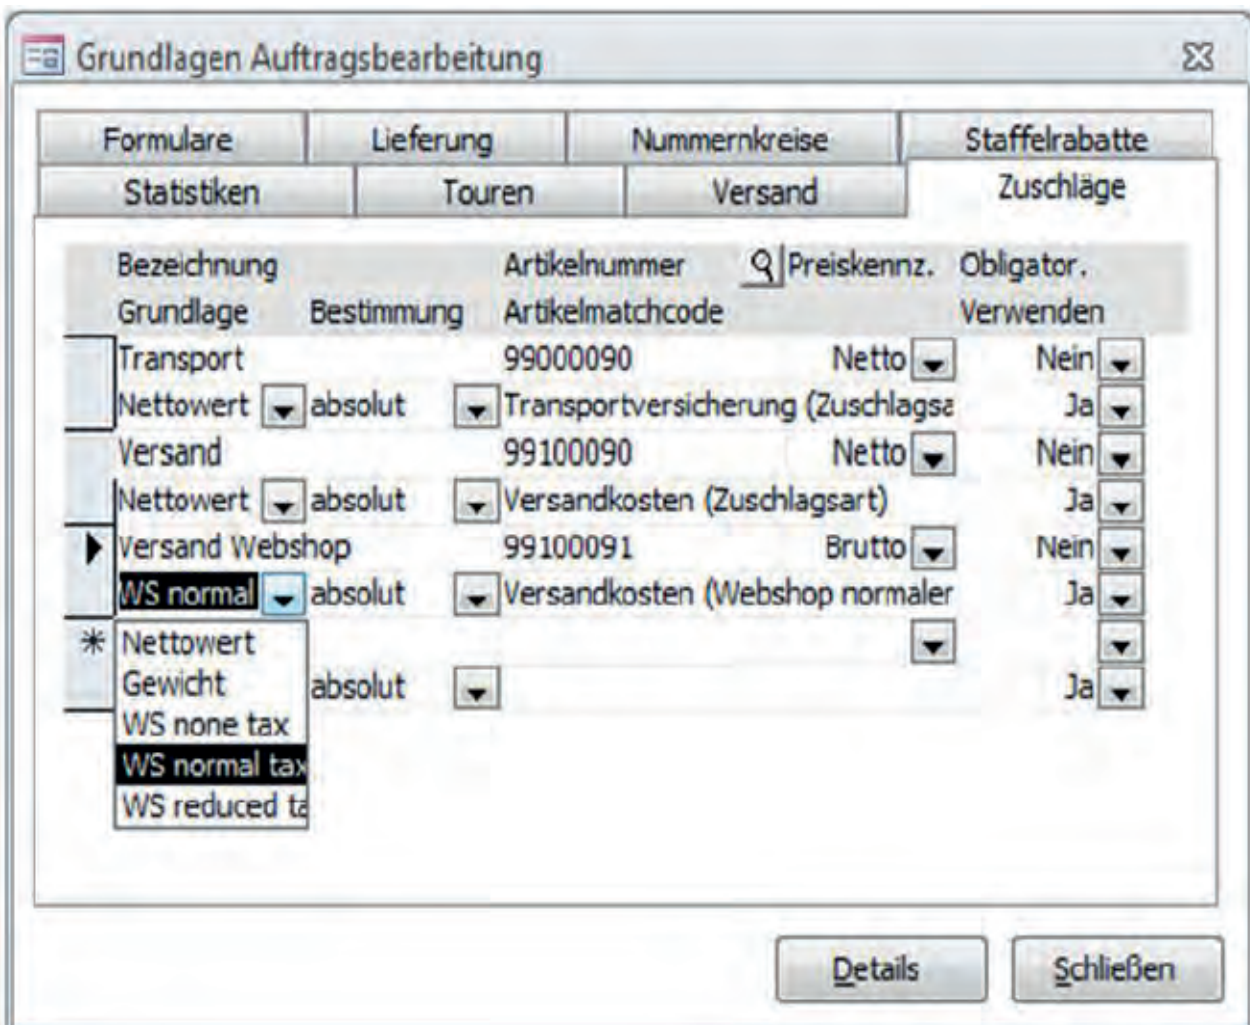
Grundlagen Auftragsbearbeitung

Formulare | Lieferung | Nummernkreise | Staffelrabatte
Statistiken | Touren | Versand | Zuschläge

| Bezeichnung | | Artikelnummer | Preiskennz. | Obligator. |
|---|---|---|---|---|
| Grundlage | Bestimmung | Artikelmatchcode | | Verwenden |
| Transport | | 99000090 | Netto | Nein |
| Nettowert | absolut | Transportversicherung (Zuschlagsa | | Ja |
| Versand | | 99100090 | Netto | Nein |
| Nettowert | absolut | Versandkosten (Zuschlagsart) | | Ja |
| Versand Webshop | | 99100091 | Brutto | Nein |
| WS normal | absolut | Versandkosten (Webshop normaler | | Ja |
| | absolut | | | Ja |

Nettowert
Gewicht
WS none tax
WS normal tax
WS reduced ta

Details
Schließen